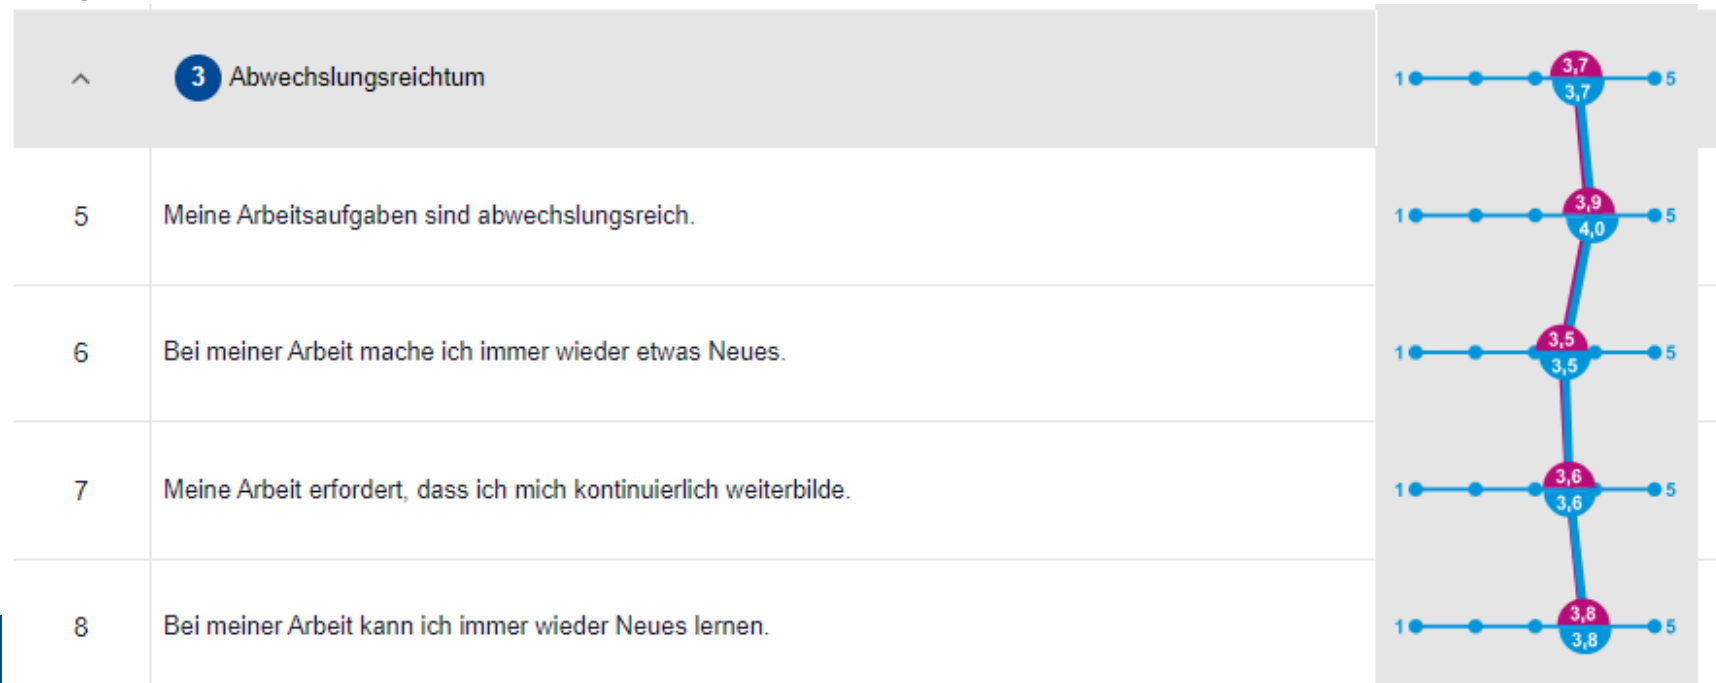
3 Abwechslungsreichtum

1 3,7 3,7 5

5 Meine Arbeitsaufgaben sind abwechslungsreich.

1 3,9 4,0 5

6 Bei meiner Arbeit mache ich immer wieder etwas Neues.

1 3,5 3,5 5

7 Meine Arbeit erfordert, dass ich mich kontinuierlich weiterbilde.

1 3,6 3,6 5

8 Bei meiner Arbeit kann ich immer wieder Neues lernen.

1 3,8 3,8 5